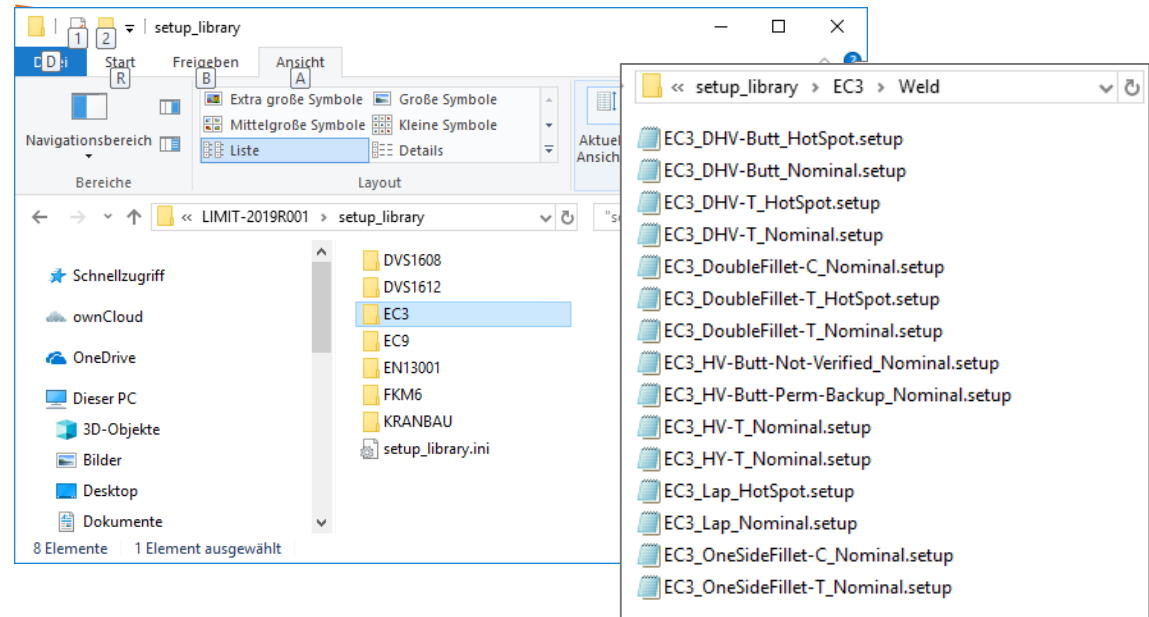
1 2 setup_library

Datei D Start R Freigeben B Ansicht A

Navigationsbereich

Bereiche

Extra große Symbole Große Symbole
Mittelgroße Symbole Kleine Symbole
Liste Details

Layout

Aktuel Ansich

« LIMIT-2019R001 › setup_library

"s

Schnellzugriff
ownCloud
OneDrive
Dieser PC
3D-Objekte
Bilder
Desktop
Dokumente

DVS1608
DVS1612
EC3
EC9
EN13001
FKM6
KRANBAU
setup_library.ini

8 Elemente | 1 Element ausgewählt

« setup_library › EC3 › Weld

EC3_DHV-Butt_HotSpot.setup
EC3_DHV-Butt_Nominal.setup
EC3_DHV-T_HotSpot.setup
EC3_DHV-T_Nominal.setup
EC3_DoubleFillet-C_Nominal.setup
EC3_DoubleFillet-T_HotSpot.setup
EC3_DoubleFillet-T_Nominal.setup
EC3_HV-Butt-Not-Verified_Nominal.setup
EC3_HV-Butt-Perm-Backup_Nominal.setup
EC3_HV-T_Nominal.setup
EC3_HY-T_Nominal.setup
EC3_Lap_HotSpot.setup
EC3_Lap_Nominal.setup
EC3_OneSideFillet-C_Nominal.setup
EC3_OneSideFillet-T_Nominal.setup